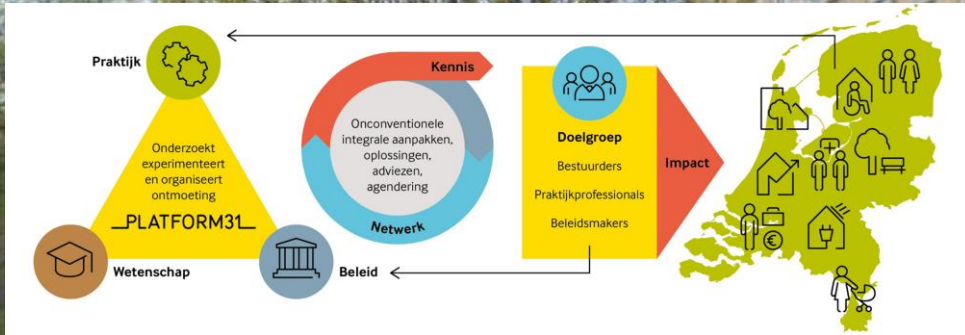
Praktijk

Onderzoekt experimenteert en organiseert ontmoeting

PLATFORM31

Wetenschap

Beleid

Kennis

Onconventionele integrale aanpakken, oplossingen, adviezen, agendering

Netwerk

Doelgroep

Bestuurders

Praktijkprofessionals

Beleidsmakers

Impact